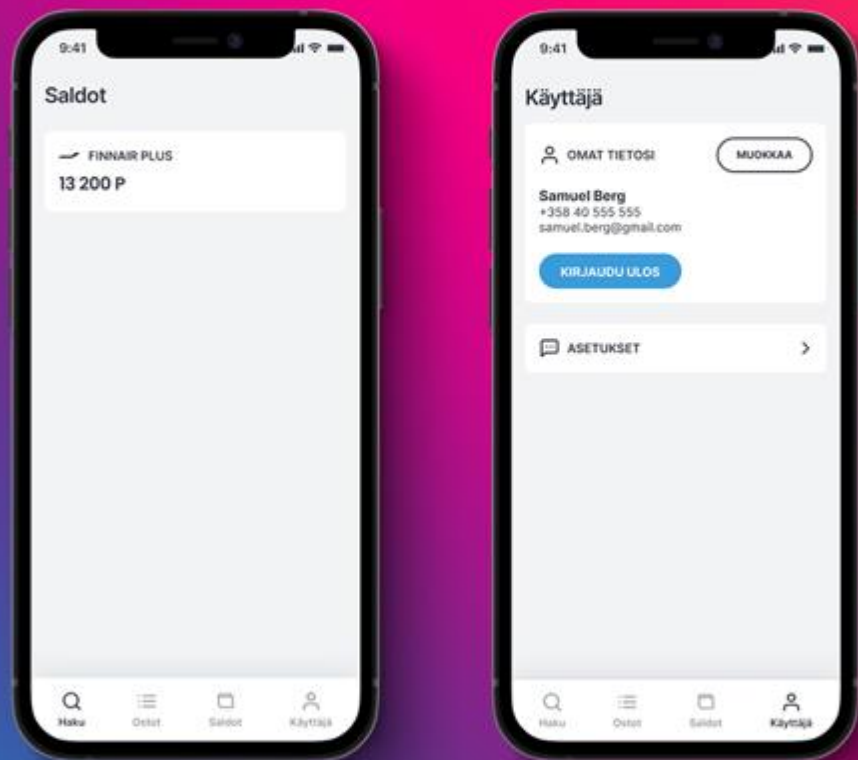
9:41

Saldot

FINNAIR PLUS

13 200 P

Haku Ostot Saldot Käyttäjä

9:41

Käyttäjä

OMAT TIETOSI

MUOKKAA

Samuel Berg
+358 40 555 555
samuel.berg@gmail.com

KIRJAUDU ULOS

ASETUKSET

>

Haku Ostot Saldot Käyttäjä